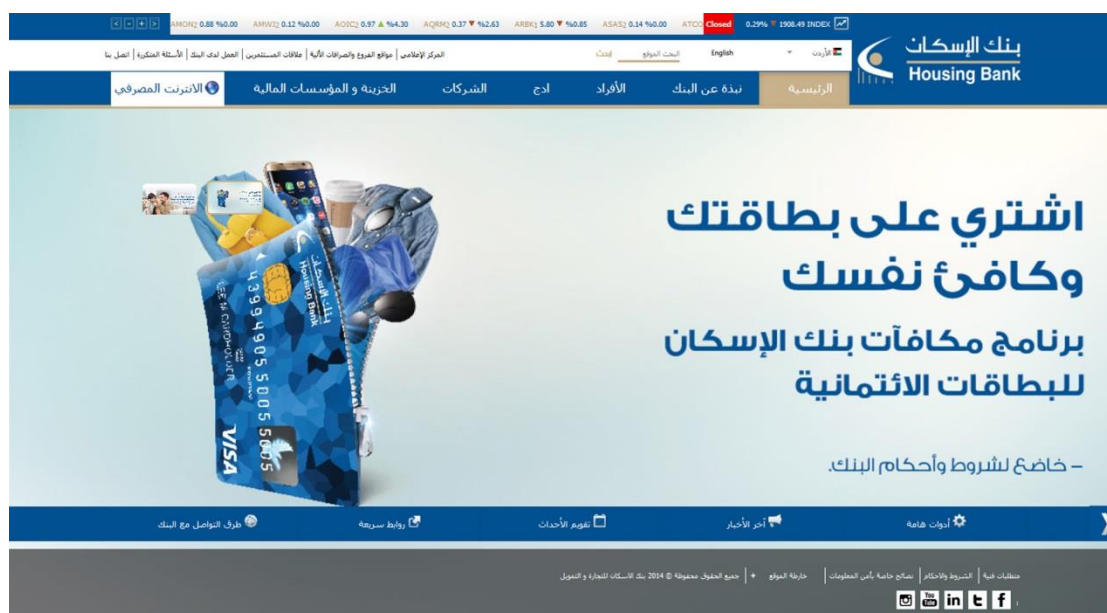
AMON: 0.88 %0.00 AMWJ: 0.12 %0.00 AOIC: 0.97 ▲ %4.30 AQRM: 0.37 ▼ %2.63 ARBK: 5.80 ▼ %0.85 ASAS: 0.14 %0.00 ATCO Closed 0.29% ▼ 1908.49 INDEX

المركز الإعلامي | مواقع الفروع والصرافات الآلية | علاقات المستثمرين | العمل لدى البنك | الأسئلة المتكررة | اتصل بنا

البحث الموقع ابحث English الأردن

بنك الإسكان
Housing Bank

الرئيسية نبذة عن البنك الأفراد ادج الشركات الخزينة و المؤسسات المالية الانترنت المصرفي

اشتري على بطاقتك وكافئ نفسك

برنامج مكافآت بنك الإسكان للبطاقات الائتمانية

– خاضع لشروط وأحكام البنك.

Housing Bank
4399 9005 5005 5005
VISA

أدوات هامة آخر الأخبار تقويم الأحداث روابط سريعة طرق التواصل مع البنك

متطلبات فنية | الشروط والأحكام | نصائح خاصة بأمن المعلومات | خارطة الموقع + جميع الحقوق محفوظة © 2014 بنك الاسكان للتجارة و التمويل